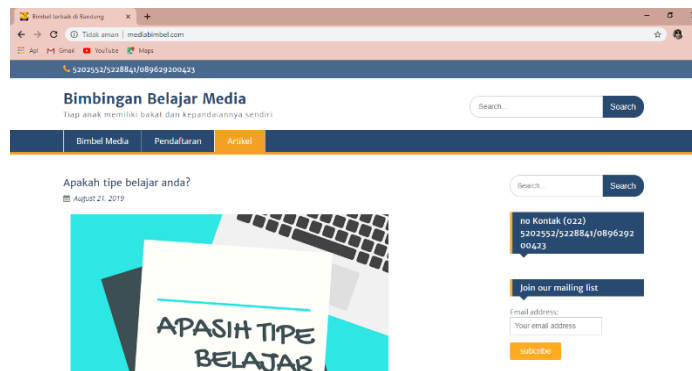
Bimbel terbaik di Bandung
×
+

Tidak aman | mediabimbel.com

Apl Gmail YouTube Maps

5202552/5228841/089629200423

Bimbingan Belajar Media

Tiap anak memiliki bakat dan kepandaiannya sendiri

Search...
Search

Bimbel Media
Pendaftaran
Artikel

Apakah tipe belajar anda?

August 21, 2019

APASIH TIPE BELAJAR

Search...
Search

no Kontak (022) 5202552/5228841/089629200423

Join our mailing list

Email address:
Your email address
subscribe